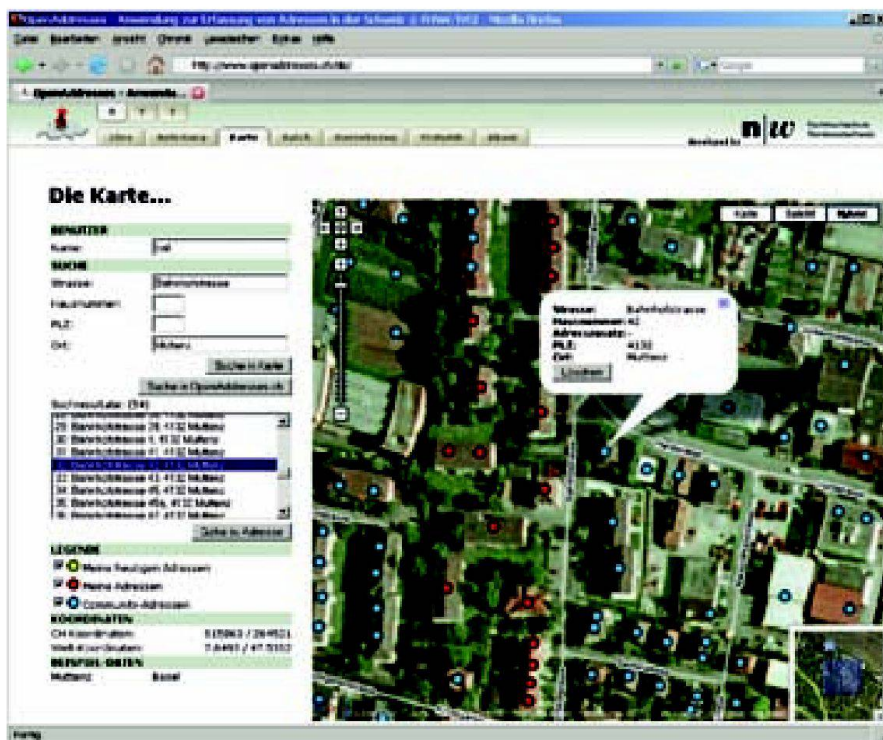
OpenAddresses - Anwendung zur Erfassung von Adressen in der Schweiz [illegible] - Mozilla Firefox

Datei Bearbeiten Ansicht Chronik Lesezeichen Extras Hilfe

http://www.openaddresses.ch/de/

Google

OpenAddresses - Anwendu...

Karte

developed by n|w

Die Karte...

BENUTZER

Name:

SUCHE

Strasse: Bahnhofstrasse

Hausnummer:

PLZ:

Ort: Muttenz

Suche in Karte

Suche in OpenAddresses.ch

Suchresultate: (34)

Bahnhofstrasse 28, 4132 Muttenz
Bahnhofstrasse 1, 4132 Muttenz
Bahnhofstrasse 41, 4132 Muttenz
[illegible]
Bahnhofstrasse 43, 4132 Muttenz
Bahnhofstrasse 45, 4132 Muttenz
Bahnhofstrasse 45a, 4132 Muttenz
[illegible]

Gehe zu Adresse

LEGENDE

Meine heutigen Adressen

Meine Adressen

Community-Adressen

KOORDINATEN

CH-Koordinaten: 615863 / 264521

Welt-Koordinaten: 7.6461 / 47.5332

BEISPIEL-ORTE

Muttenz Basel

Karte Satellit Hybrid

Strasse: Bahnhofstrasse
Hausnummer: 42
Adresszusatz: -
PLZ: 4132
Ort: Muttenz

Löschen

Fertig